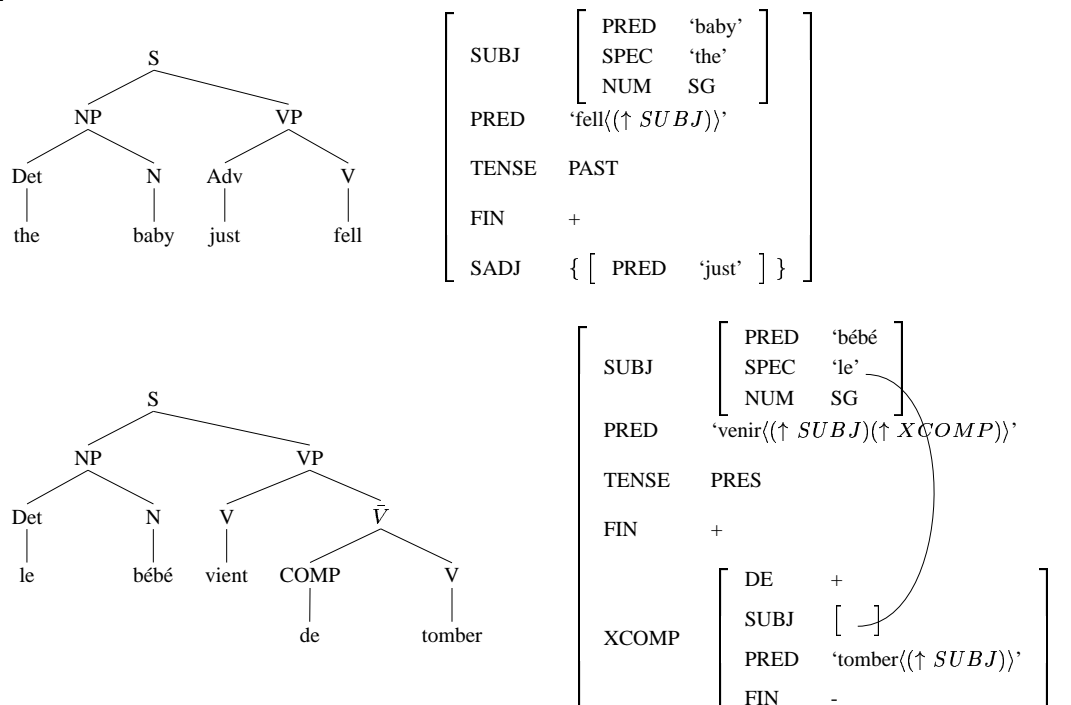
S
NP
VP
Det
N
Adv
V
the
baby
just
fell

| | |
|---|---|
| SUBJ | PRED 'baby' SPEC 'the' NUM SG |
| PRED | 'fell$\langle(\uparrow SUBJ)\rangle$' |
| TENSE | PAST |
| FIN | + |
| SADJ | { [ PRED 'just' ] } |

S
NP
VP
Det
N
V
$\bar{V}$
le
bébé
vient
COMP
V
de
tomber

| | |
|---|---|
| SUBJ | PRED 'bébé SPEC 'le' NUM SG |
| PRED | 'venir$\langle(\uparrow SUBJ)(\uparrow XCOMP)\rangle$' |
| TENSE | PRES |
| FIN | + |
| XCOMP | DE + SUBJ [ ] PRED 'tomber$\langle(\uparrow SUBJ)\rangle$' FIN - |